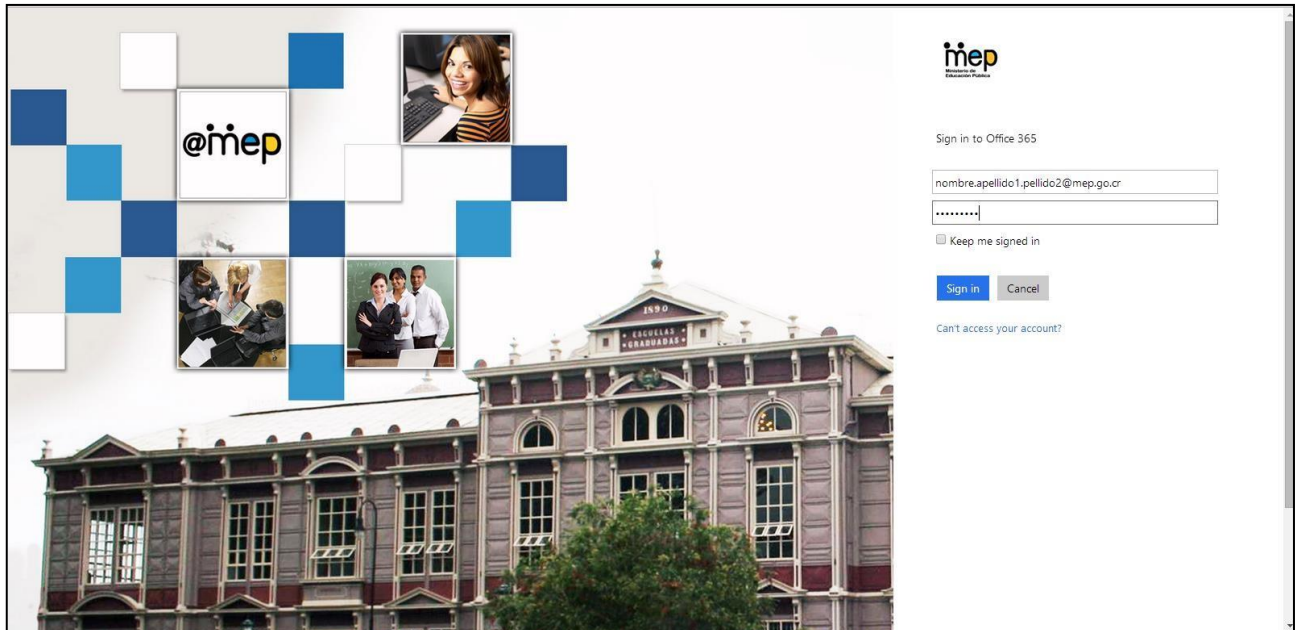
@mep

1890
ESCUELAS GRADUADAS

mep
Ministerio de Educación Pública

Sign in to Office 365

nombre.apellido1.pellido2@mep.go.cr

•••••••••

Keep me signed in

Sign in Cancel

Can't access your account?